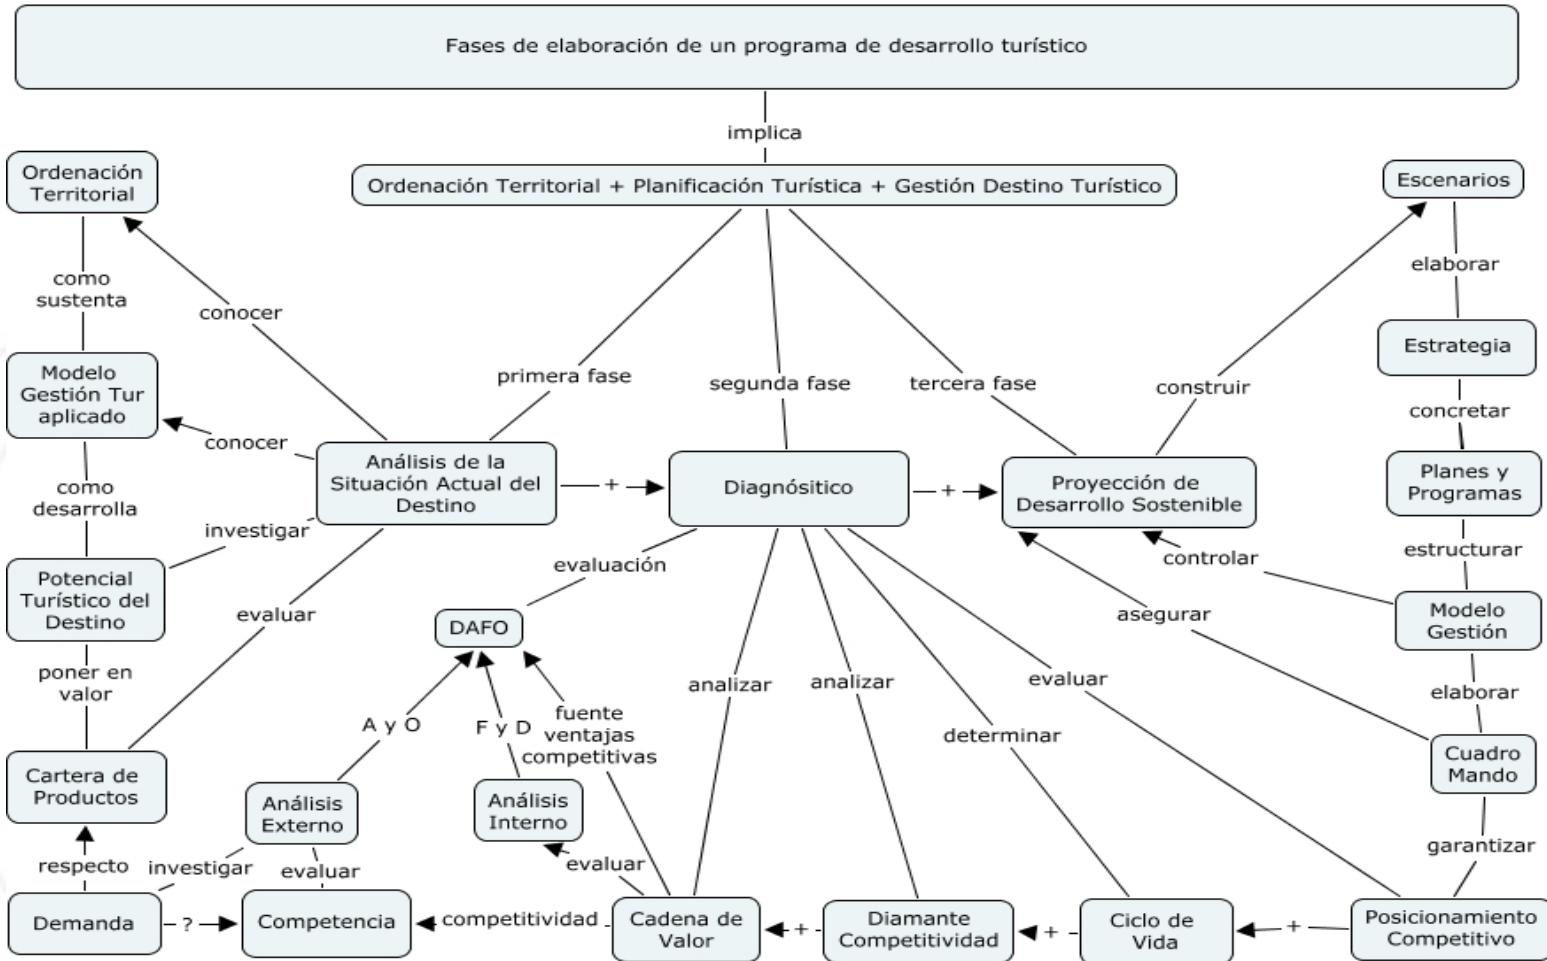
Fases de elaboración de un programa de desarrollo turístico

implica

Ordenación Territorial + Planificación Turística + Gestión Destino Turístico

Ordenación Territorial

como sustenta

Modelo Gestión Tur aplicado

como desarrolla

Potencial Turístico del Destino

poner en valor

Cartera de Productos

respecto

Demanda

?

Competencia

conocer

conocer

investigar

evaluar

Análisis de la Situación Actual del Destino

primera fase

segunda fase

tercera fase

+

Diagnósitico

+

Proyección de Desarrollo Sostenible

construir

Escenarios

elaborar

Estrategia

concretar

Planes y Programas

estructurar

controlar

asegurar

Modelo Gestión

elaborar

Cuadro Mando

garantizar

Posicionamiento Competitivo

+

Ciclo de Vida

+

Diamante Competitividad

+

Cadena de Valor

competitividad

evaluación

DAFO

A y O

F y D

fuente ventajas competitivas

Análisis Externo

investigar

evaluar

Análisis Interno

evaluar

analizar

analizar

determinar

evaluar